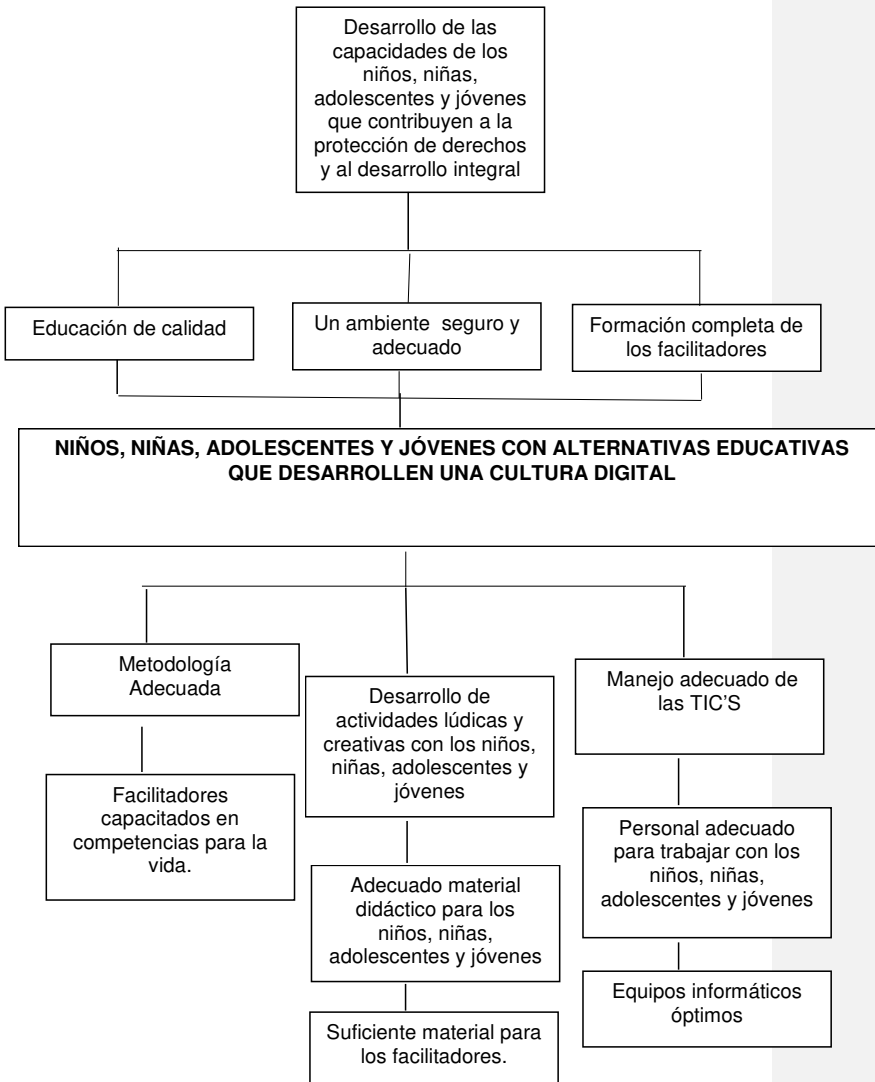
Desarrollo de las capacidades de los niños, niñas, adolescentes y jóvenes que contribuyen a la protección de derechos y al desarrollo integral

Educación de calidad

Un ambiente seguro y adecuado

Formación completa de los facilitadores

NIÑOS, NIÑAS, ADOLESCENTES Y JÓVENES CON ALTERNATIVAS EDUCATIVAS QUE DESARROLLEN UNA CULTURA DIGITAL

Metodología Adecuada

Facilitadores capacitados en competencias para la vida.

Desarrollo de actividades lúdicas y creativas con los niños, niñas, adolescentes y jóvenes

Adecuado material didáctico para los niños, niñas, adolescentes y jóvenes

Suficiente material para los facilitadores.

Manejo adecuado de las TIC'S

Personal adecuado para trabajar con los niños, niñas, adolescentes y jóvenes

Equipos informáticos óptimos